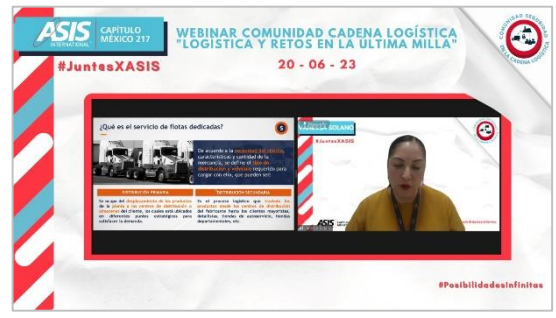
ASIS INTERNATIONAL CAPÍTULO MÉXICO 217

WEBINAR COMUNIDAD CADENA LOGÍSTICA "LOGISTICA Y RETOS EN LA ULTIMA MILLA"

#JuntesXASIS

20 - 06 - 23

COMUNIDAD SEGURIDAD EN LA CADENA LOGÍSTICA

¿Qué es el servicio de flotas dedicadas?

De acuerdo a la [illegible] de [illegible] y cantidad de la mercancía, se define el tipo de distribución o vehículo requerido para cargar con ella, que pueden ser:

DISTRIBUCIÓN PRIMARIA

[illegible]

DISTRIBUCIÓN SECUNDARIA

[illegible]

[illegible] SOLANO

#JuntesXASIS

ASIS

#PosibilidadesInfinitas